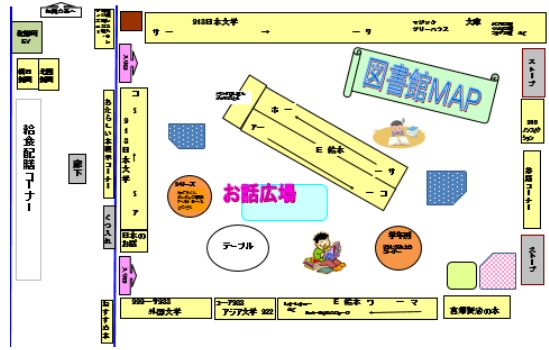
図書館MAP

お話広場

テーブル

913日本文学

サ ー → ー タ

マジック ツリーハウス

大森

913日本文学

コ 913日本文学 ↑ ア

あたらしい本展示コーナー

くつ入れ

日本のお話

おすすめ本

給食配膳コーナー

廊下

E 絵本

ホ ー

ア ー

ー サ

ー コ

E 絵本 ワ ー マ

990～993 外国文学

コーナー933 アジア文学 922

宮沢賢治の本

ストーブ

ストーブ

図書コーナー

学年別

シリーズ

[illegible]